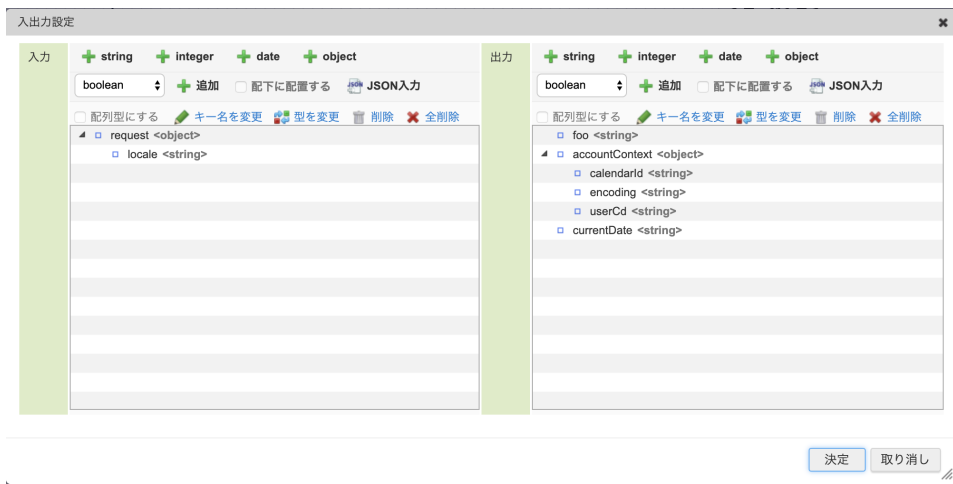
入出力設定

入力

string integer date object

boolean 追加 配下に配置する JSON入力

配列型にする キー名を変更 型を変更 削除 全削除

request <object>
locale <string>

出力

string integer date object

boolean 追加 配下に配置する JSON入力

配列型にする キー名を変更 型を変更 削除 全削除

foo <string>
accountContext <object>
calendarId <string>
encoding <string>
userCd <string>
currentDate <string>

決定 取り消し